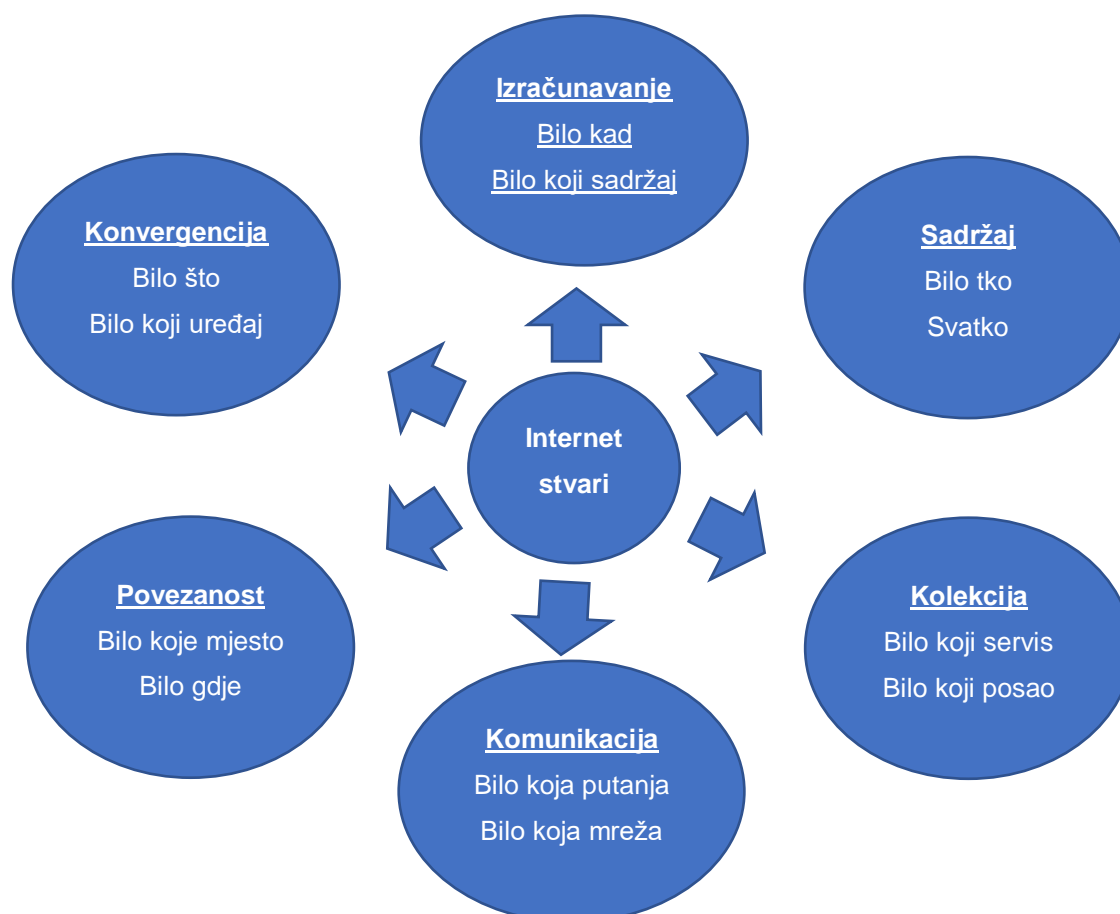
Izračunavanje
Bilo kad
Bilo koji sadržaj

Konvergencija
Bilo što
Bilo koji uređaj

Sadržaj
Bilo tko
Svatko

Internet stvari

Povezanost
Bilo koje mjesto
Bilo gdje

Kolekcija
Bilo koji servis
Bilo koji posao

Komunikacija
Bilo koja putanja
Bilo koja mreža